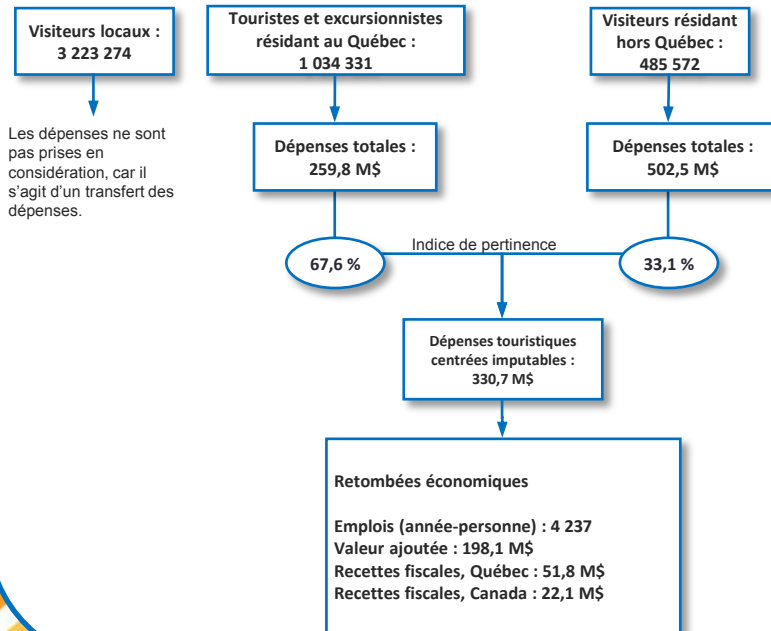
Visiteurs locaux : 3 223 274

Les dépenses ne sont pas prises en considération, car il s'agit d'un transfert des dépenses.

Touristes et excursionnistes résidant au Québec : 1 034 331

Dépenses totales : 259,8 M$

Visiteurs résidant hors Québec : 485 572

Dépenses totales : 502,5 M$

Indice de pertinence

67,6 %

33,1 %

Dépenses touristiques centrées imputables : 330,7 M$

Retombées économiques

Emplois (année-personne) : 4 237
Valeur ajoutée : 198,1 M$
Recettes fiscales, Québec : 51,8 M$
Recettes fiscales, Canada : 22,1 M$